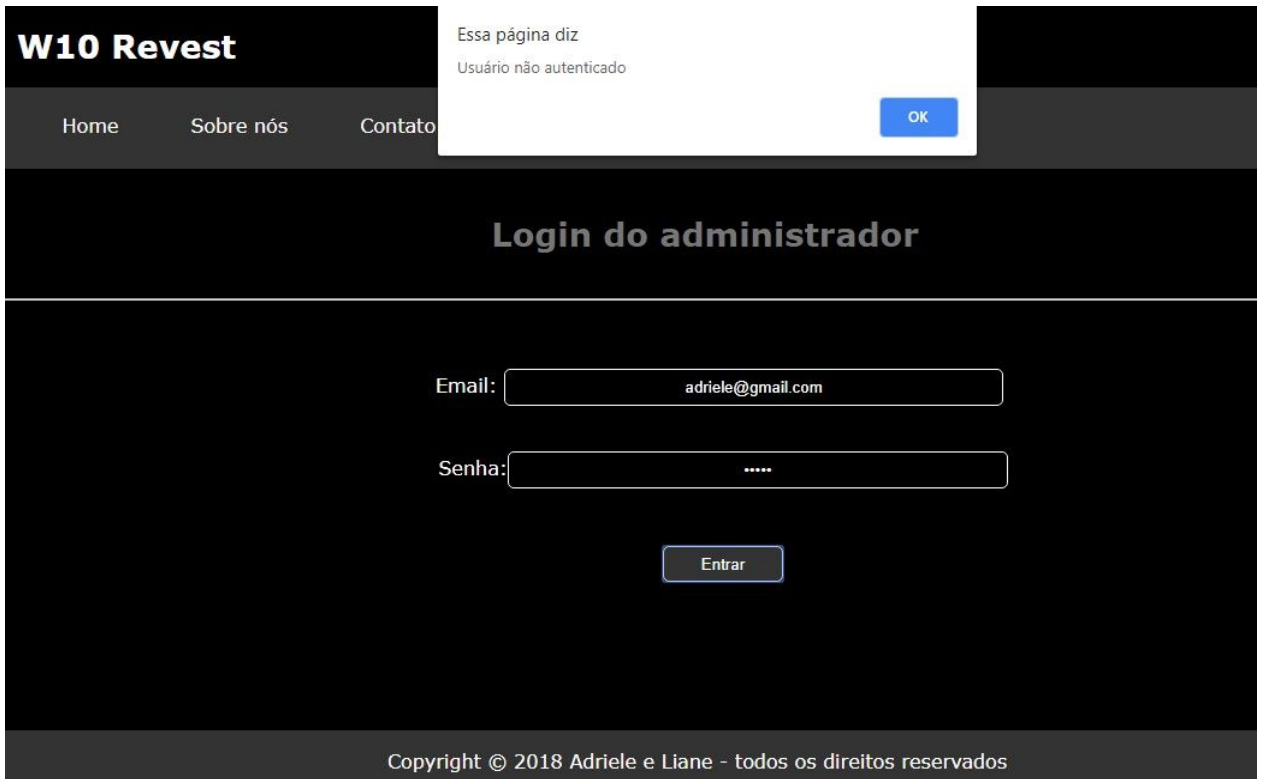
W10 Revest

Essa página diz
Usuário não autenticado
OK

Home Sobre nós Contato

Login do administrador

Email: adriele@gmail.com

Senha: •••••

Entrar

Copyright © 2018 Adriele e Liane - todos os direitos reservados